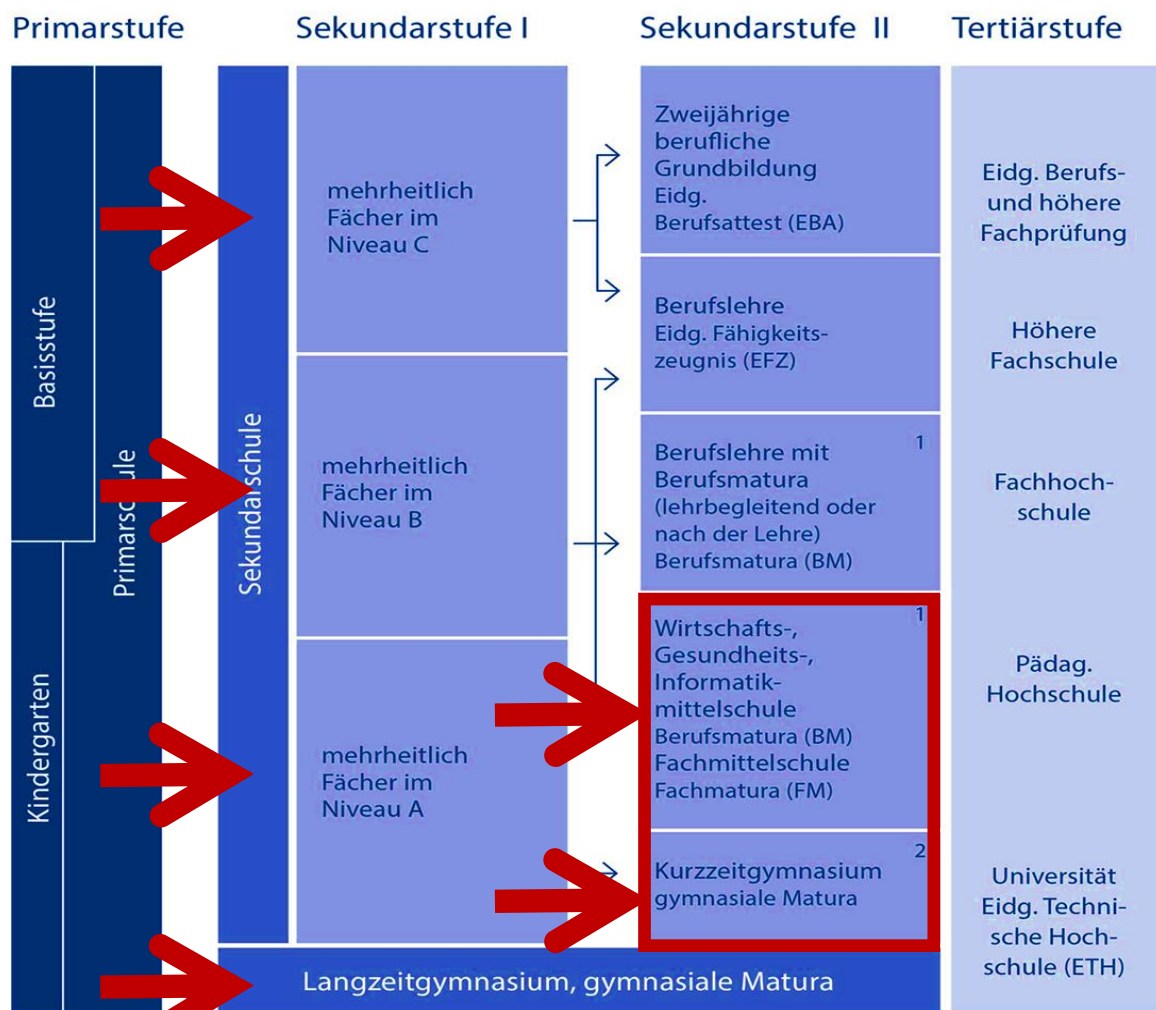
Primarstufe

Sekundarstufe I

Sekundarstufe II

Tertiärstufe

Basisstufe

Kindergarten

Primarschule

Sekundarschule

mehrheitlich Fächer im Niveau C

mehrheitlich Fächer im Niveau B

mehrheitlich Fächer im Niveau A

Zweijährige berufliche Grundbildung Eidg. Berufsattest (EBA)

Berufslehre Eidg. Fähigkeitszeugnis (EFZ)

Berufslehre mit Berufsmatura (lehrbegleitend oder nach der Lehre) Berufsmatura (BM) 1

Wirtschafts-, Gesundheits-, Informatikmittelschule Berufsmatura (BM) Fachmittelschule Fachmatura (FM) 1

Kurzzeitgymnasium gymnasiale Matura 2

Langzeitgymnasium, gymnasiale Matura

Eidg. Berufs- und höhere Fachprüfung

Höhere Fachschule

Fachhochschule

Pädag. Hochschule

Universität Eidg. Technische Hochschule (ETH)